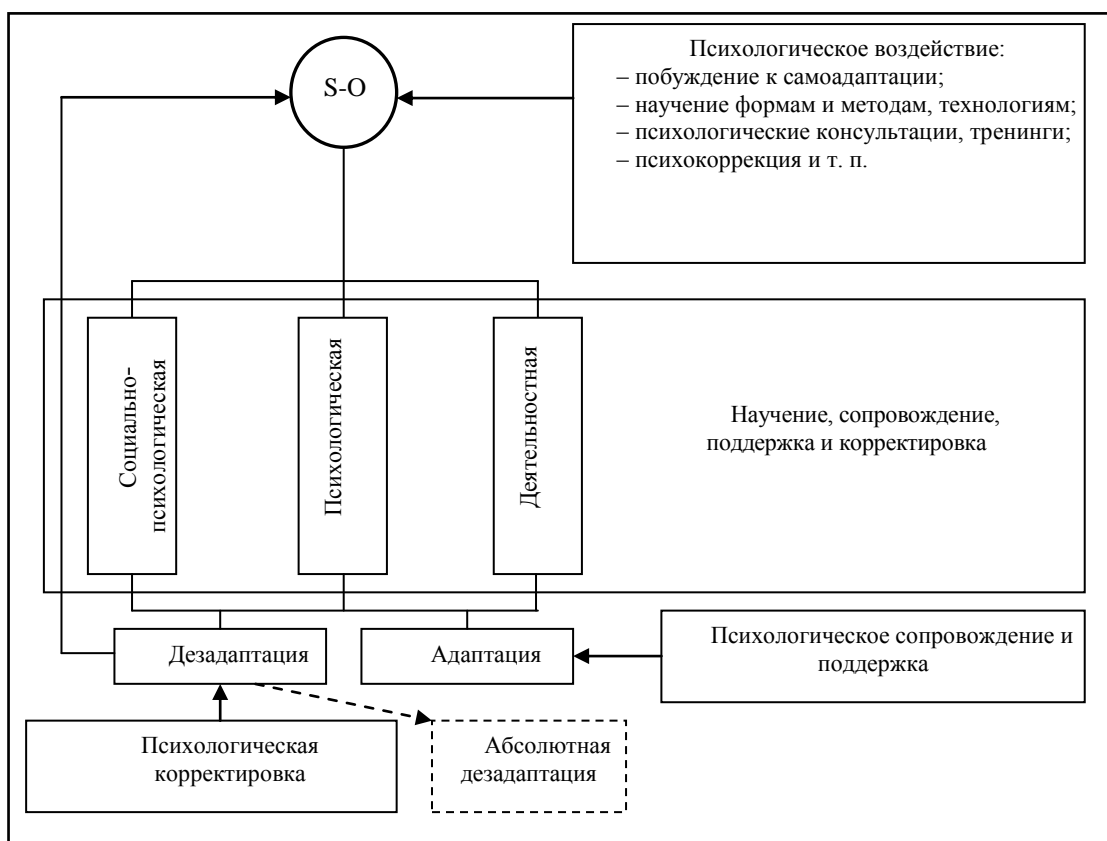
S-O

Психологическое воздействие:
– побуждение к самоадаптации;
– научение формам и методам, технологиям;
– психологические консультации, тренинги;
– психокоррекция и т. п.

Социально-психологическая

Психологическая

Деятельностная

Научение, сопровождение, поддержка и корректировка

Дезадаптация

Адаптация

Психологическое сопровождение и поддержка

Психологическая корректировка

Абсолютная дезадаптация